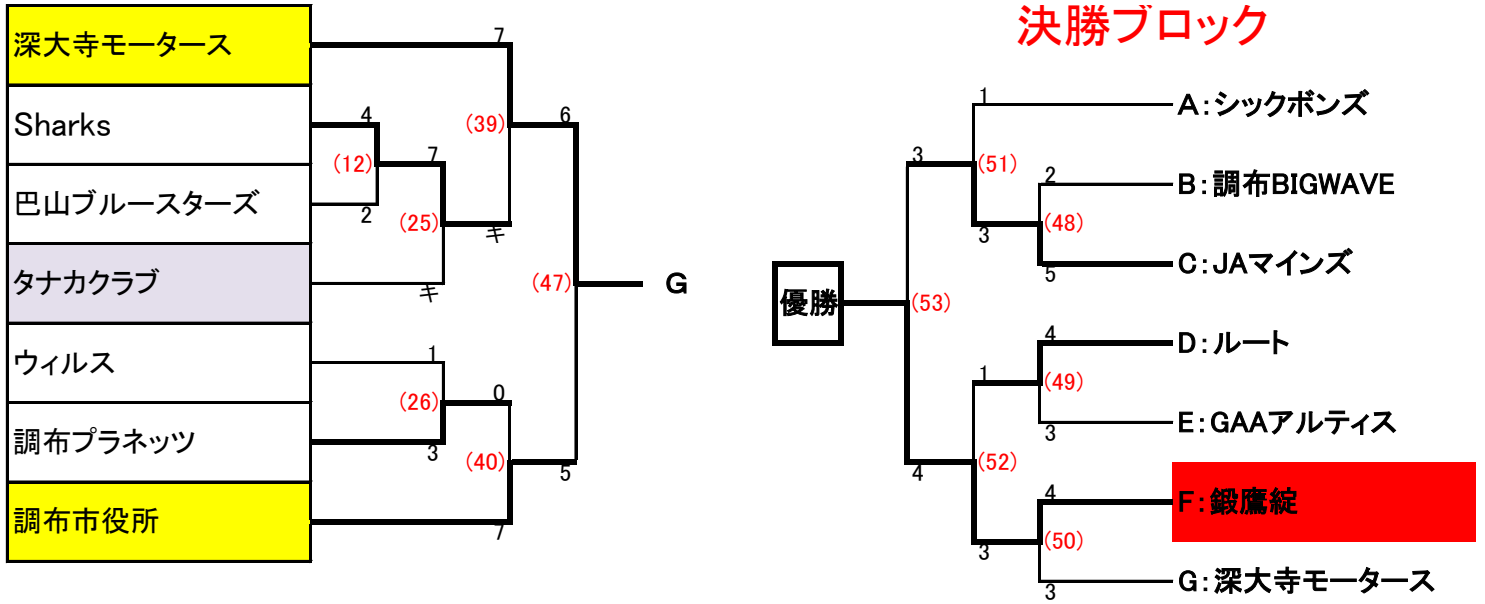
深大寺モータース
Sharks
巴山ブルースターズ
タナカクラブ
ウィルス
調布プラネッツ
調布市役所

7
4
(12)
7
2
(39)
6
(25)
キ
キ
(47)
G
1
(26)
0
3
(40)
5
7

決勝ブロック

1
A:シックボンズ
3
(51)
2
B:調布BIGWAVE
(48)
3
5
C:JAマインズ
優勝
(53)
4
D:ルート
1
(49)
E:GAAアルティス
3
4
(52)
4
F:鍛鷹綻
(50)
3
G:深大寺モータース
3